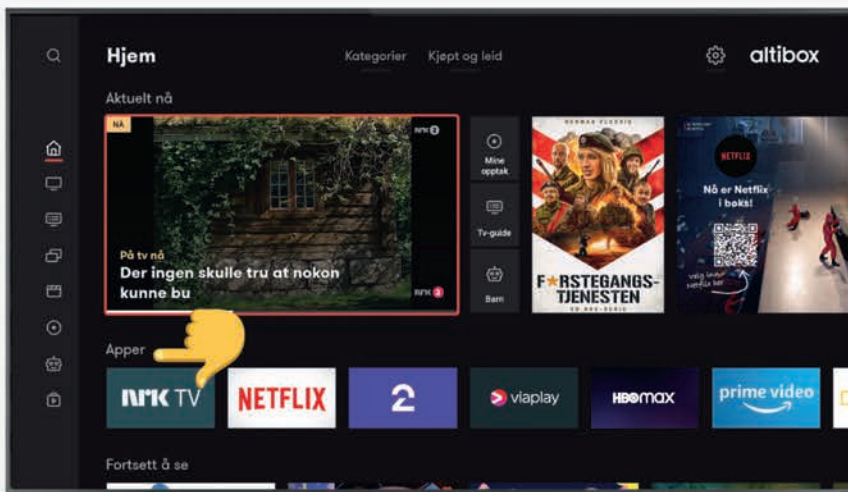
Hjem

Kategorier Kjøpt og leid

altibox

Aktuelt nå

NÅ

NRK 2

På tv nå
Der ingen skulle tru at nokon kunne bu

NRK 2

Mine opptak

Tv-guide

Barn

NORMAN KLASSE

F★RSTEGANGS-TJENESTEN

NETFLIX

Nå er Netflix i boks!

Apper

NRK TV

NETFLIX

2

viaplay

HBO max

prime video

Fortsett å se